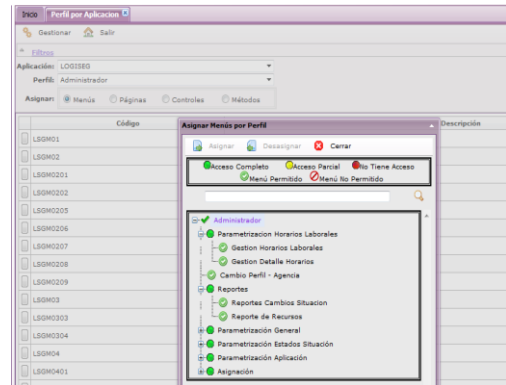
Inicio | Perfil por Aplicacion

Gestionar | Salir

Filtros

Aplicación: LOGISEG

Perfil: Administrador

Asignar: Menús | Páginas | Controles | Métodos

| Código |
|---|
| LSGM01 |
| LSGM02 |
| LSGM0201 |
| LSGM0202 |
| LSGM0205 |
| LSGM0206 |
| LSGM0207 |
| LSGM0208 |
| LSGM0209 |
| LSGM03 |
| LSGM0303 |
| LSGM0304 |
| LSGM04 |
| LSGM0401 |

Descripción

Asignar Menús por Perfil

Asignar | Desasignar | Cerrar

Acceso Completo | Acceso Parcial | No Tiene Acceso
Menú Permitido | Menú No Permitido

Administrador
Parametrizacion Horarios Laborales
Gestion Horarios Laborales
Gestion Detalle Horarios
Cambio Perfil - Agencia
Reportes
Reportes Cambios Situacion
Reporte de Recursos
Parametrización General
Parametrización Estados Situación
Parametrización Aplicación
Asignación